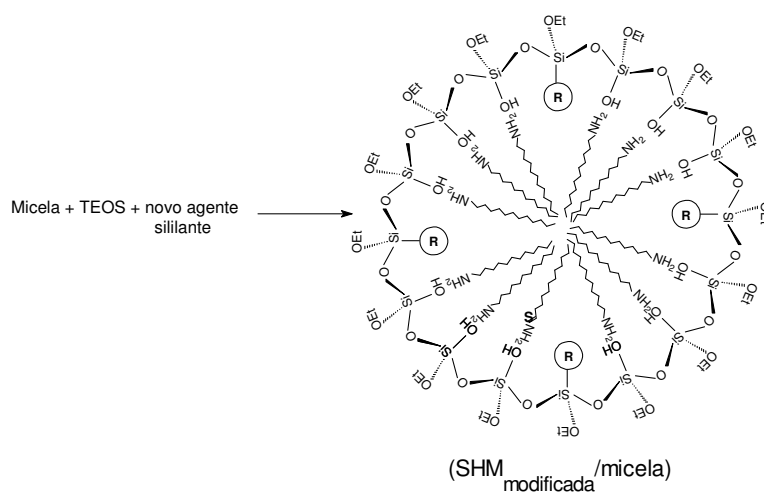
Micela + TEOS + novo agente sililante

OEt
Si
O
Si
OEt
OH
R
OEt
Si
OH
O
O
Si
OEt
OH
NH$_2$
NH$_2$
NH$_2$
NH$_2$
NH$_2$
NH$_2$
R
NH$_2$
NH$_2$
NH$_2$
NH$_2$
NH$_2$
NH$_2$
OH
OH
OH
OH
OH
OH
OH
OH
OEt
Si
Si
Si
Si
Si
Si
Si
Si
Si
Si
R
R
OEt
OEt
OEt
OEt
OEt
OEt
OEt
OEt
OEt
OEt

(SHM$_{modificada}$/micela)